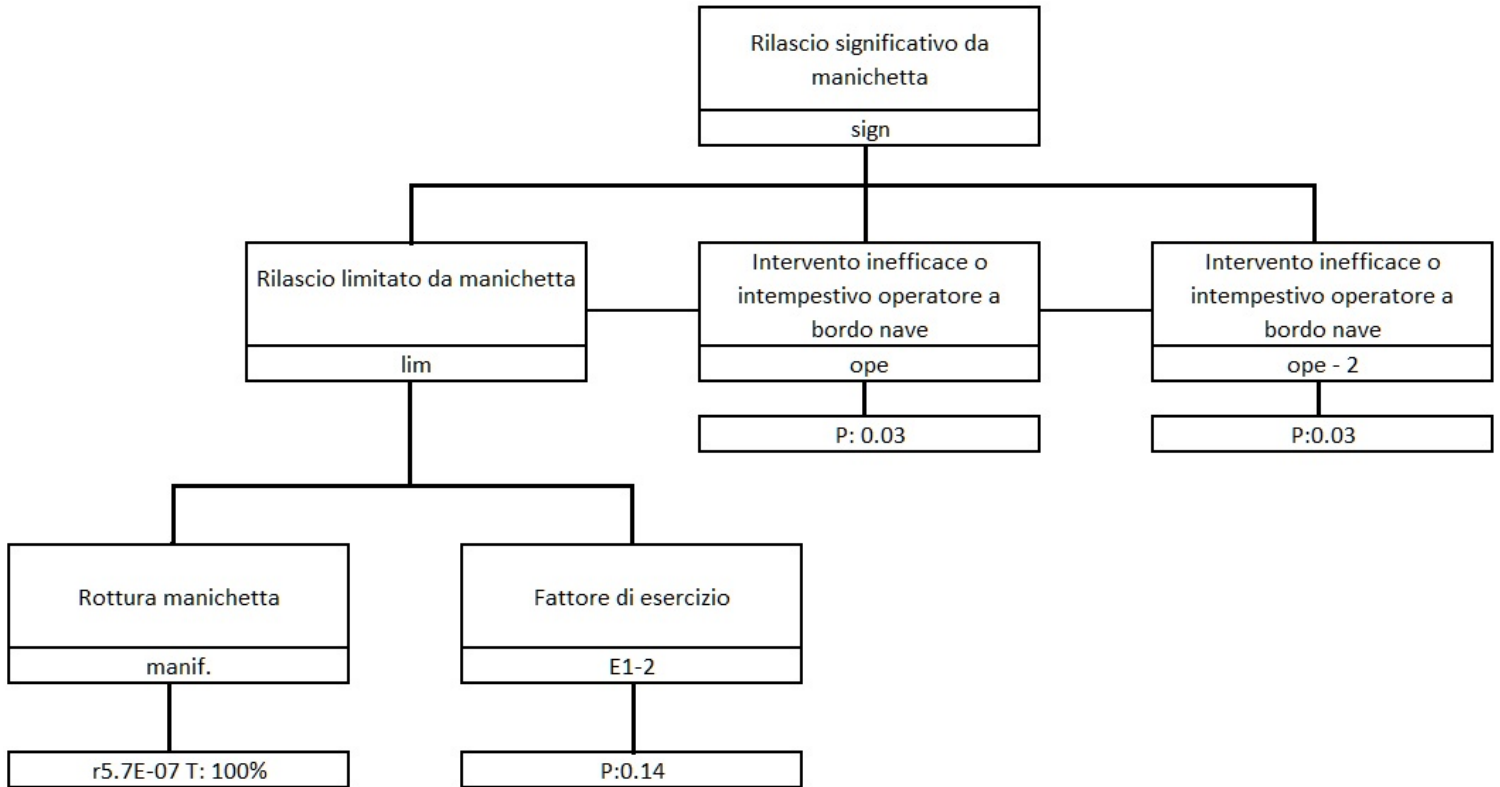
Rilascio significativo da manichetta
sign

Rilascio limitato da manichetta
lim

Intervento inefficace o intempestivo operatore a bordo nave
ope
P: 0.03

Intervento inefficace o intempestivo operatore a bordo nave
ope - 2
P:0.03

Rottura manichetta
manif.
r5.7E-07 T: 100%

Fattore di esercizio
E1-2
P:0.14